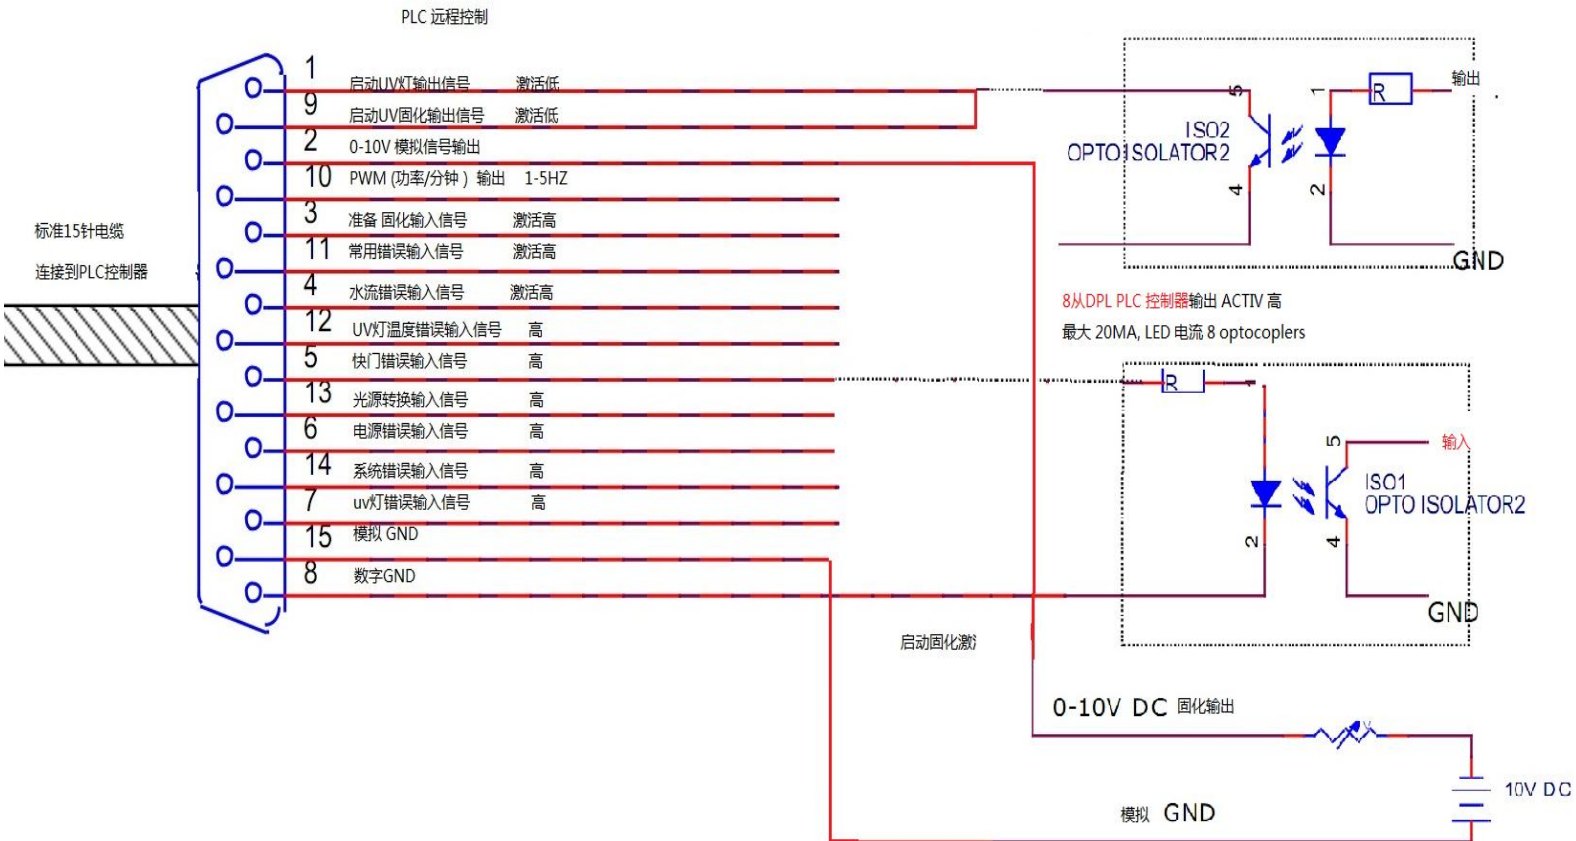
PLC 远程控制

标准15针电缆

连接到PLC控制器

1 启动UV灯输出信号 激活低
9 启动UV固化输出信号 激活低
2 0-10V 模拟信号输出
10 PWM (功率/分钟) 输出 1-5HZ
3 准备 固化输入信号 激活高
11 常用错误输入信号 激活高
4 水流错误输入信号 激活高
12 UV灯温度错误输入信号 高
5 快门错误输入信号 高
13 光源转换输入信号 高
6 电源错误输入信号 高
14 系统错误输入信号 高
7 uv灯错误输入信号 高
15 模拟 GND
8 数字GND

5
1
R
输出
ISO2
OPTO ISOLATOR2
4
2
GND

8从DPL PLC 控制器输出 ACTIV 高
最大 20MA, LED 电流 8 optocoplers

R
1
5
输入
ISO1
OPTO ISOLATOR2
2
4
GND

启动固化激

0-10V DC 固化输出

10V DC

模拟 GND